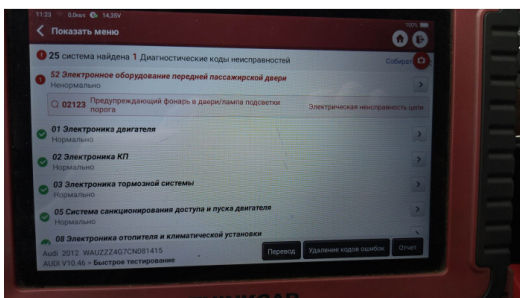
11:23 0.0кв/с 14,35V

100%

Показать меню

25 система найдена 1 Диагностические коды неисправностей

Собрать

52 Электронное оборудование передней пассажирской двери
Ненормально

02123 Предупреждающий фонарь в двери/лампа подсветки порога

Электрическая неисправность цепи

01 Электроника двигателя
Нормально

02 Электроника КП
Нормально

03 Электроника тормозной системы
Нормально

05 Система санкционирования доступа и пуска двигателе
Нормально

08 Электроника отопителя и климатической установки

Audi 2012 WAUZZZ4G7CN081415
AUDI V10.46 > Быстрое тестирование

Перевод

Удаление кодов ошибок

Отчет

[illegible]